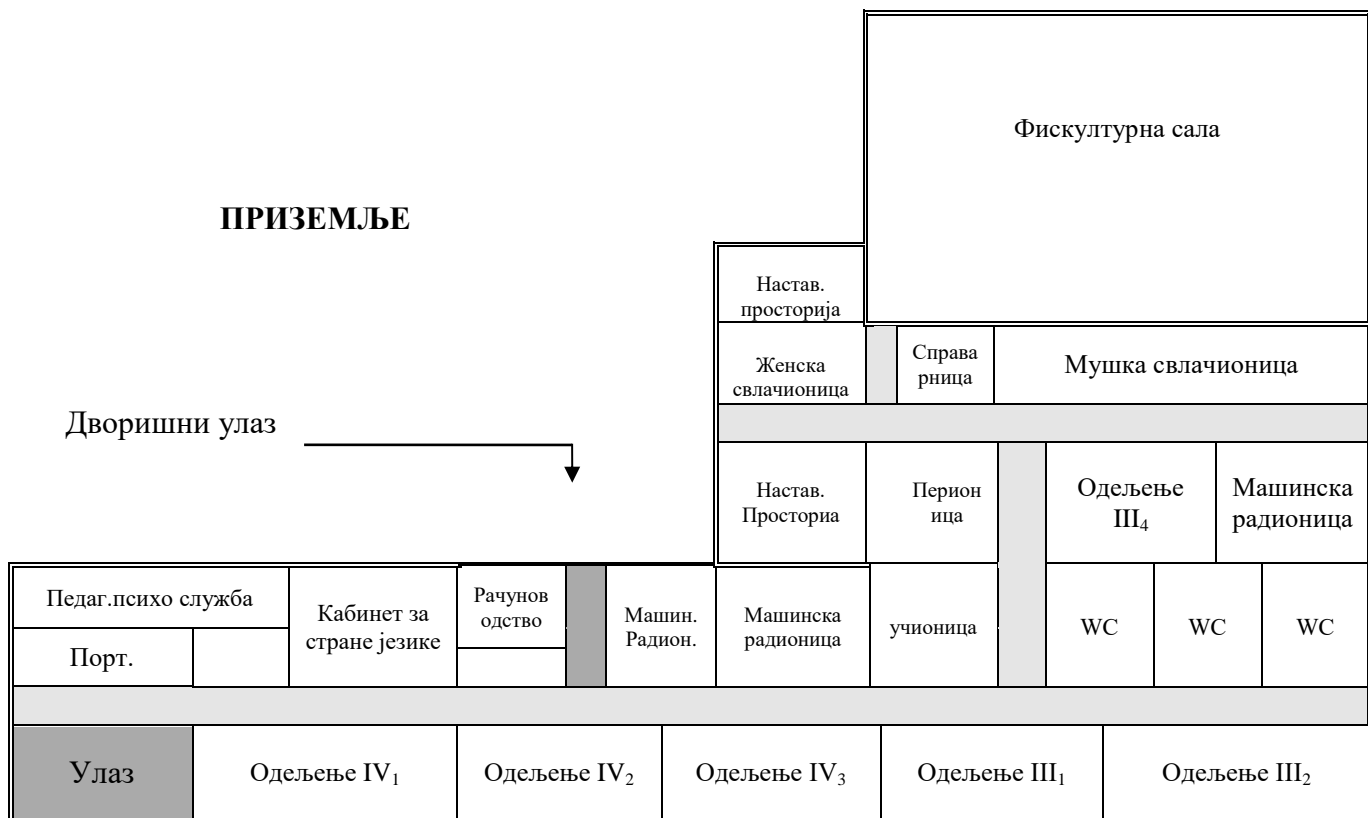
Фискултурна сала

ПРИЗЕМЉЕ

Настав. просторија

Женска свлачионица

Справа рница

Мушка свлачионица

Дворишни улаз

Настав. Просториа

Перион ица

Одељење III$_4$

Машинска радионица

Педаг.психо служба

Порт.

Кабинет за стране језике

Рачунов одство

Машин. Радион.

Машинска радионица

учионица

WC

WC

WC

Улаз

Одељење IV$_1$

Одељење IV$_2$

Одељење IV$_3$

Одељење III$_1$

Одељење III$_2$